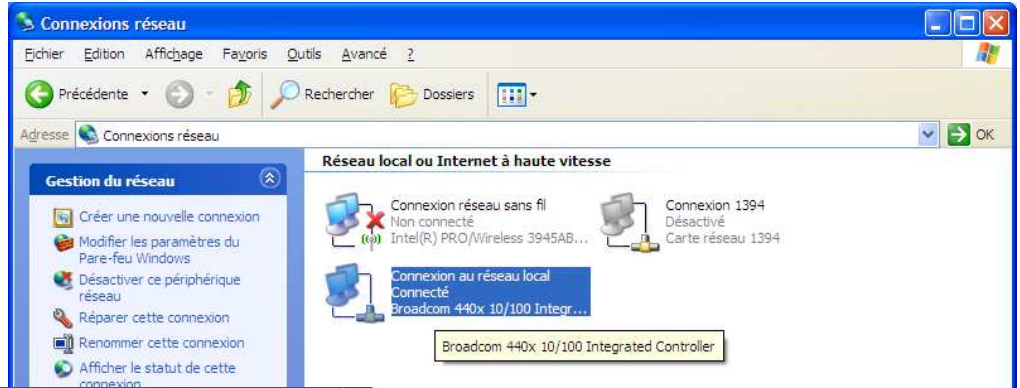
Connexions réseau

Fichier Edition Affichage Favoris Outils Avancé ?

Précédente Rechercher Dossiers

Adresse Connexions réseau OK

Gestion du réseau

Créer une nouvelle connexion

Modifier les paramètres du Pare-feu Windows

Désactiver ce périphérique réseau

Réparer cette connexion

Renommer cette connexion

Afficher le statut de cette connexion

Réseau local ou Internet à haute vitesse

Connexion réseau sans fil
Non connecté
Intel(R) PRO/Wireless 3945AB...

Connexion 1394
Désactivé
Carte réseau 1394

Connexion au réseau local
Connecté
Broadcom 440x 10/100 Integr...

Broadcom 440x 10/100 Integrated Controller